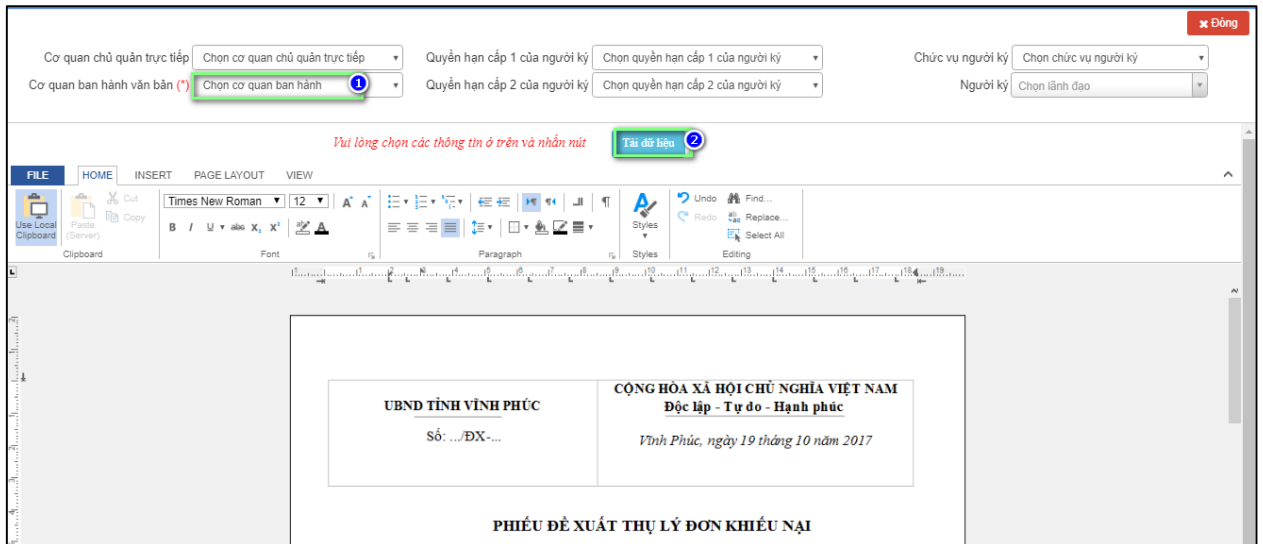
✖ Đóng

Cơ quan chủ quản trực tiếp | Chọn cơ quan chủ quản trực tiếp
Quyền hạn cấp 1 của người ký | Chọn quyền hạn cấp 1 của người ký
Chức vụ người ký | Chọn chức vụ người ký
Cơ quan ban hành văn bản (*) | Chọn cơ quan ban hành
1
Quyền hạn cấp 2 của người ký | Chọn quyền hạn cấp 2 của người ký
Người ký | Chọn lãnh đạo

Vui lòng chọn các thông tin ở trên và nhấn nút
Tải dữ liệu
2

FILE HOME INSERT PAGE LAYOUT VIEW

Use Local Clipboard | Paste (Server) | Cut | Copy
Clipboard
Times New Roman | 12
B I U abc $X_2$ $X^2$
Font
Paragraph
Styles
Styles
Undo | Redo | Find... | Replace... | Select All
Editing

| UBND TỈNH VĨNH PHÚC<br>Số: .../ĐX-... | CỘNG HÒA XÃ HỘI CHỦ NGHĨA VIỆT NAM<br>Độc lập - Tự do - Hạnh phúc<br>Vĩnh Phúc, ngày 19 tháng 10 năm 2017 |
|---|---|

PHIẾU ĐỀ XUẤT THỤ LÝ ĐƠN KHIẾU NẠI